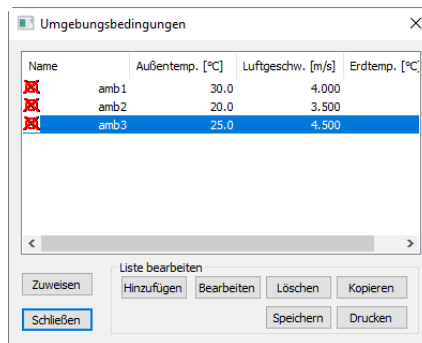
Umgebungsbedingungen

| Name | Außentemp. [°C] | Luftgeschw. [m/s] | Erdtemp. [°C] |
|---|---|---|---|
| amb1 | 30.0 | 4.000 | |
| amb2 | 20.0 | 3.500 | |
| amb3 | 25.0 | 4.500 | |

Zuweisen

Schließen

Liste bearbeiten

Hinzufügen

Bearbeiten

Löschen

Kopieren

Speichern

Drucken